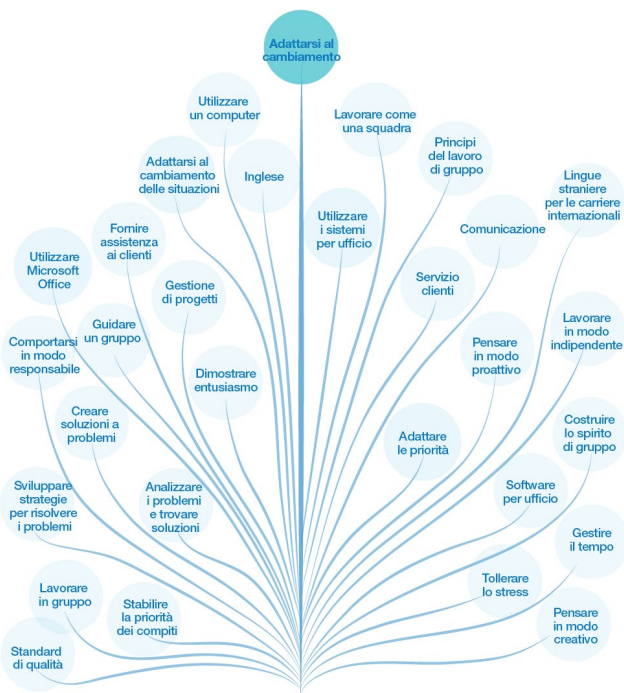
Adattarsi al cambiamento

Utilizzare un computer

Lavorare come una squadra

Principi del lavoro di gruppo

Adattarsi al cambiamento delle situazioni

Inglese

Lingue straniere per le carriere internazionali

Utilizzare i sistemi per ufficio

Fornire assistenza ai clienti

Comunicazione

Utilizzare Microsoft Office

Servizio clienti

Gestione di progetti

Lavorare in modo indipendente

Guidare un gruppo

Comportarsi in modo responsabile

Pensare in modo proattivo

Dimostrare entusiasmo

Costruire lo spirito di gruppo

Creare soluzioni a problemi

Adattare le priorità

Sviluppare strategie per risolvere i problemi

Analizzare i problemi e trovare soluzioni

Software per ufficio

Gestire il tempo

Lavorare in gruppo

Tollerare lo stress

Stabilire la priorità dei compiti

Pensare in modo creativo

Standard di qualità